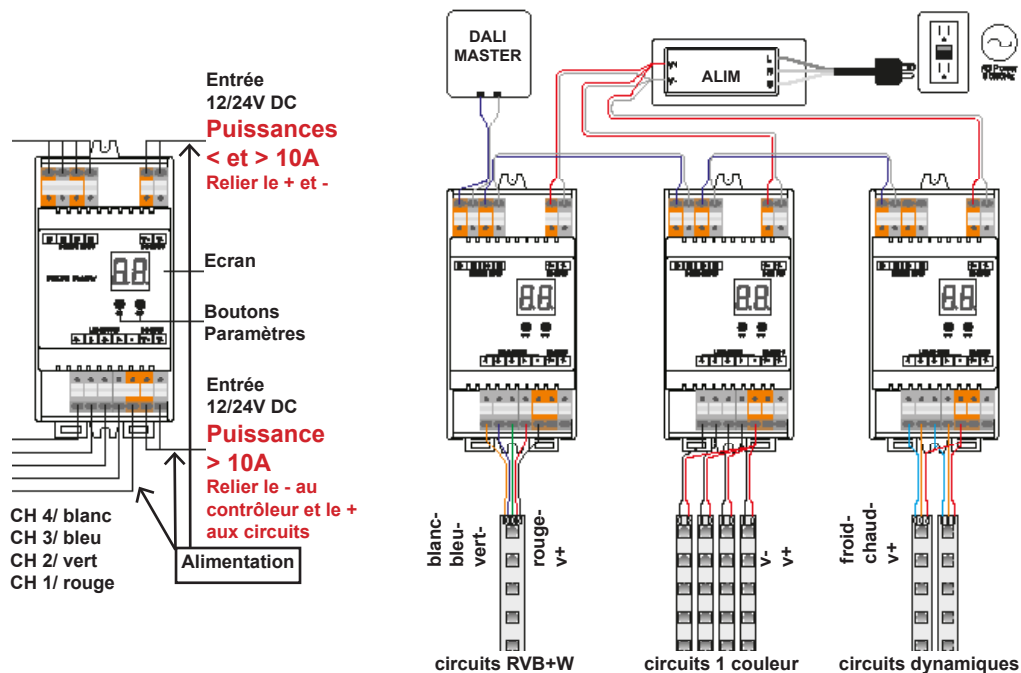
Entrée
12/24V DC
Puissances
< et > 10A
Relier le + et -

Ecran

Boutons
Paramètres

Entrée
12/24V DC
Puissance
> 10A
Relier le - au contrôleur et le + aux circuits

CH 4/ blanc
CH 3/ bleu
CH 2/ vert
CH 1/ rouge

Alimentation

DALI
MASTER

ALIM

blanc-
bleu-
vert-
rouge-
v+

v-
v+

froid-
chaud-
v+

circuits RVB+W
circuits 1 couleur
circuits dynamiques